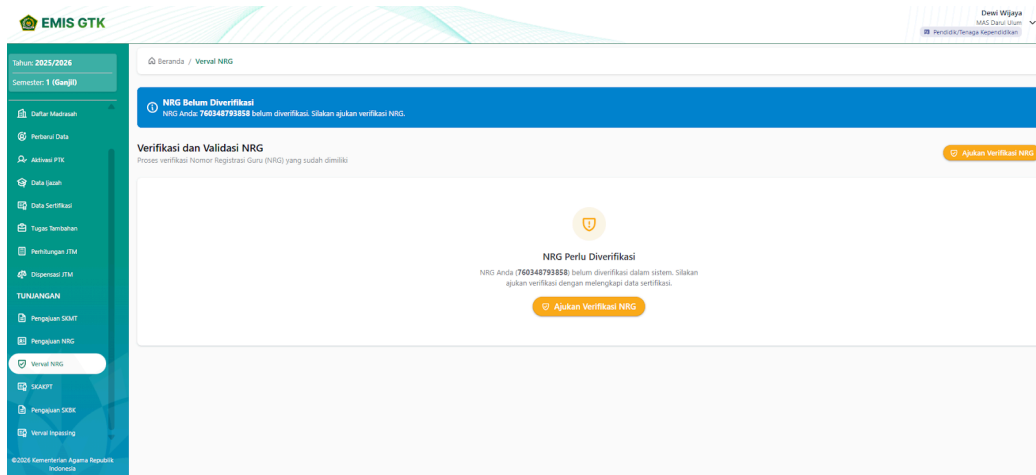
EMIS GTK

Dewi Wijaya
MAS Darul Ulum
Pendidik/Tenaga Kependidikan

Tahun: 2025/2026
Semester: 1 (Ganjil)

Daftar Madrasah
Perbarui Data
Aktivasi PTK
Data Ijazah
Data Sertifikasi
Tugas Tambahan
Perhitungan JTM
Dispensasi JTM
TUNJANGAN
Pengajuan SKMT
Pengajuan NRG
Verval NRG
SKAKPT
Pengajuan SKBK
Verval Inpassing

©2026 Kementerian Agama Republik Indonesia

Beranda / Verval NRG

NRG Belum Diverifikasi
NRG Anda: 760348793858 belum diverifikasi. Silakan ajukan verifikasi NRG.

Verifikasi dan Validasi NRG
Proses verifikasi Nomor Registrasi Guru (NRG) yang sudah dimiliki

Ajukan Verifikasi NRG

NRG Perlu Diverifikasi
NRG Anda (760348793858) belum diverifikasi dalam sistem. Silakan ajukan verifikasi dengan melengkapi data sertifikasi.

Ajukan Verifikasi NRG